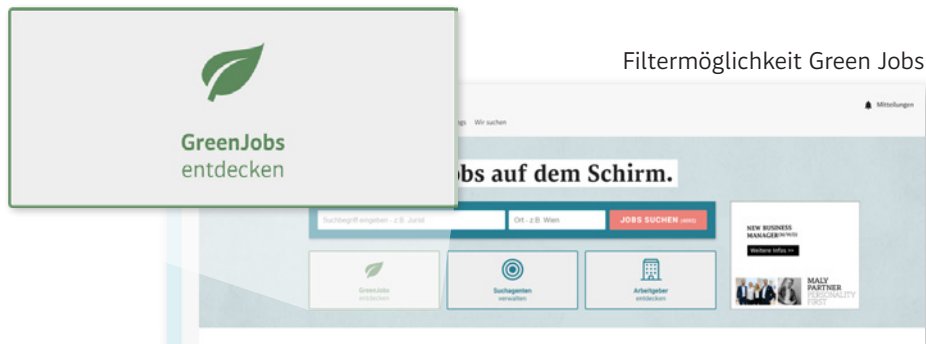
GreenJobs entdecken

Filtermöglichkeit Green Jobs

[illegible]gs Wir suchen

Mitteilungen

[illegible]bs auf dem Schirm.

Suchbegriff eingeben - z.B. Jurist

Ort - z.B. Wien

JOBS SUCHEN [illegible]

GreenJobs entdecken

Suchagenten verwalten

Arbeitgeber entdecken

NEW BUSINESS MANAGER (M/W/D)

Weitere Infos >>

MALY PARTNER PERSONALITY FIRST